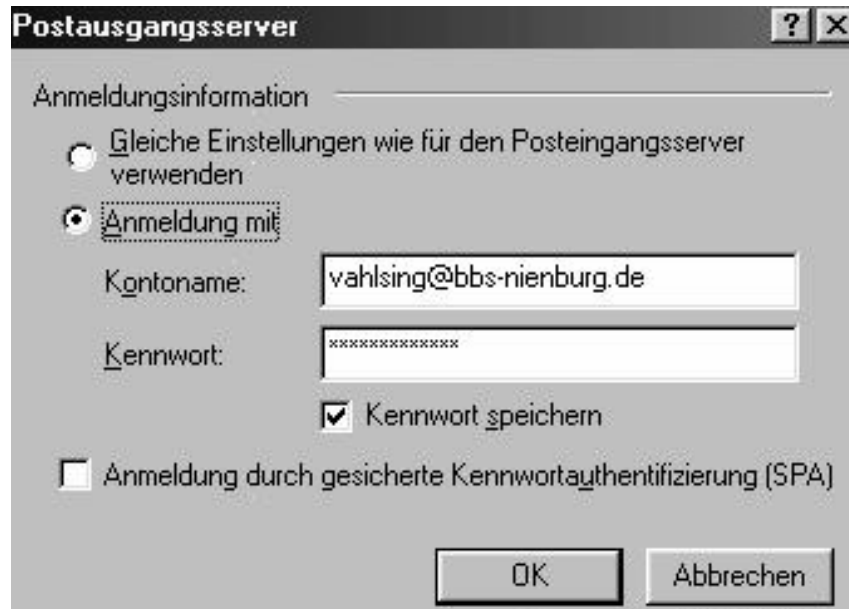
Postausgangsserver

? X

Anmeldungsinformation

Gleiche Einstellungen wie für den Posteingangsserver verwenden

Anmeldung mit

Kontoname: vahlsing@bbs-nienburg.de

Kennwort: *************

Kennwort speichern

Anmeldung durch gesicherte Kennwortauthentifizierung (SPA)

OK

Abbrechen